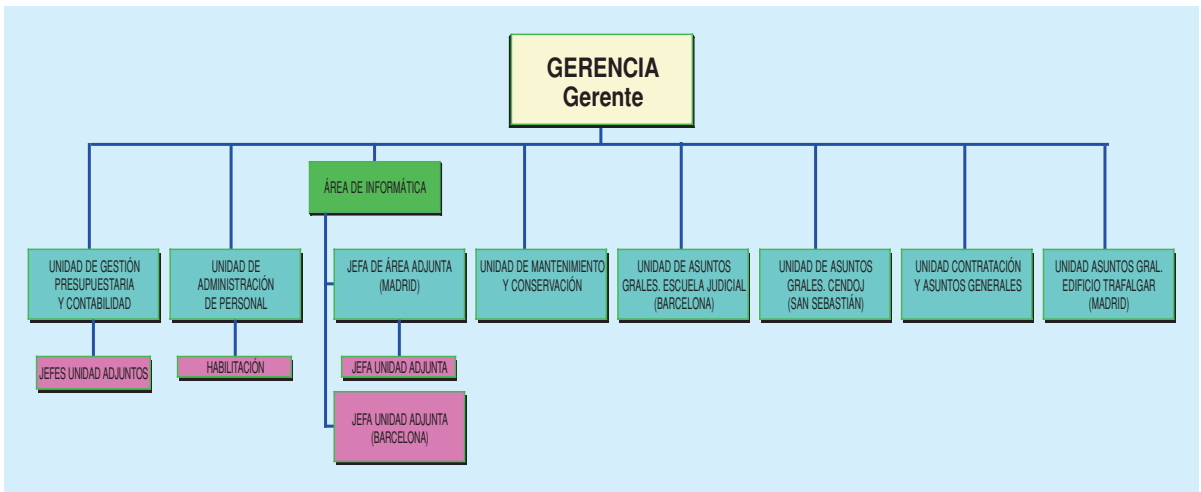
GERENCIA
Gerente

ÁREA DE INFORMÁTICA

UNIDAD DE GESTIÓN PRESUPUESTARIA Y CONTABILIDAD

JEFES UNIDAD ADJUNTOS

UNIDAD DE ADMINISTRACIÓN DE PERSONAL

HABILITACIÓN

JEFA DE ÁREA ADJUNTA (MADRID)

JEFA UNIDAD ADJUNTA

JEFA UNIDAD ADJUNTA (BARCELONA)

UNIDAD DE MANTENIMIENTO Y CONSERVACIÓN

UNIDAD DE ASUNTOS GRALES. ESCUELA JUDICIAL (BARCELONA)

UNIDAD DE ASUNTOS GRALES. CENDOJ (SAN SEBASTIÁN)

UNIDAD CONTRATACIÓN Y ASUNTOS GENERALES

UNIDAD ASUNTOS GRAL. EDIFICIO TRAFALGAR (MADRID)